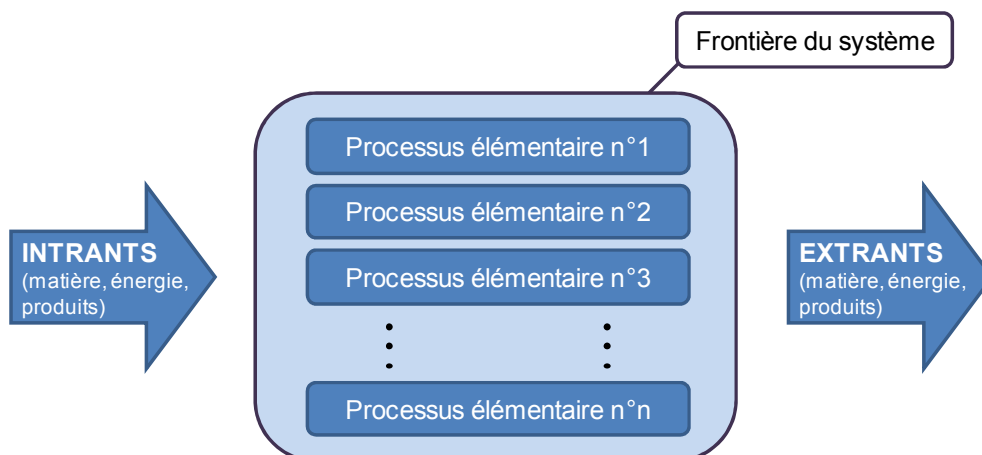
Frontière du système

INTRANTS
(matière, énergie, produits)

Processus élémentaire n°1

Processus élémentaire n°2

Processus élémentaire n°3

Processus élémentaire n°n

EXTRANTS
(matière, énergie, produits)